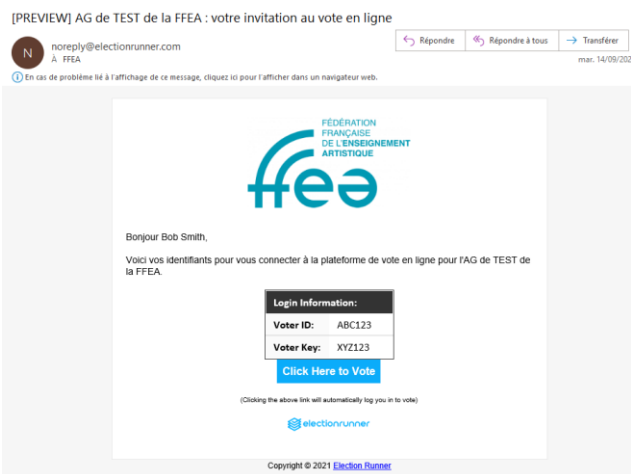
[PREVIEW] AG de TEST de la FFEA : votre invitation au vote en ligne

N noreply@electionrunner.com
À FFEA

Répondre | Répondre à tous | Transférer

mar. 14/09/202

En cas de problème lié à l'affichage de ce message, cliquez ici pour l'afficher dans un navigateur web.

FÉDÉRATION FRANÇAISE DE L'ENSEIGNEMENT ARTISTIQUE

ffea

Bonjour Bob Smith,

Voici vos identifiants pour vous connecter à la plateforme de vote en ligne pour l'AG de TEST de la FFEA.

| Login Information: | |
|---|---|
| Voter ID: | ABC123 |
| Voter Key: | XYZ123 |

Click Here to Vote

(Clicking the above link will automatically log you in to vote)

electionrunner

Copyright © 2021 Election Runner